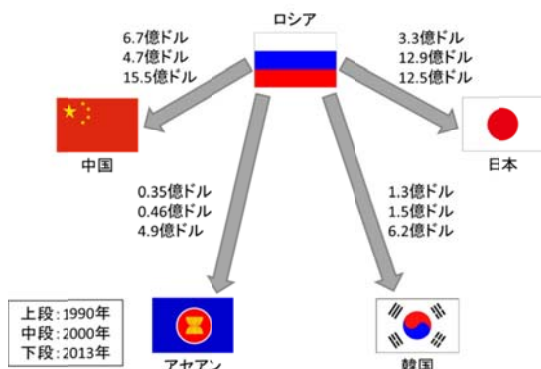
ロシア

6.7億ドル
4.7億ドル
15.5億ドル

3.3億ドル
12.9億ドル
12.5億ドル

中国

日本

0.35億ドル
0.46億ドル
4.9億ドル

1.3億ドル
1.5億ドル
6.2億ドル

上段：1990年
中段：2000年
下段：2013年

アセアン

韓国